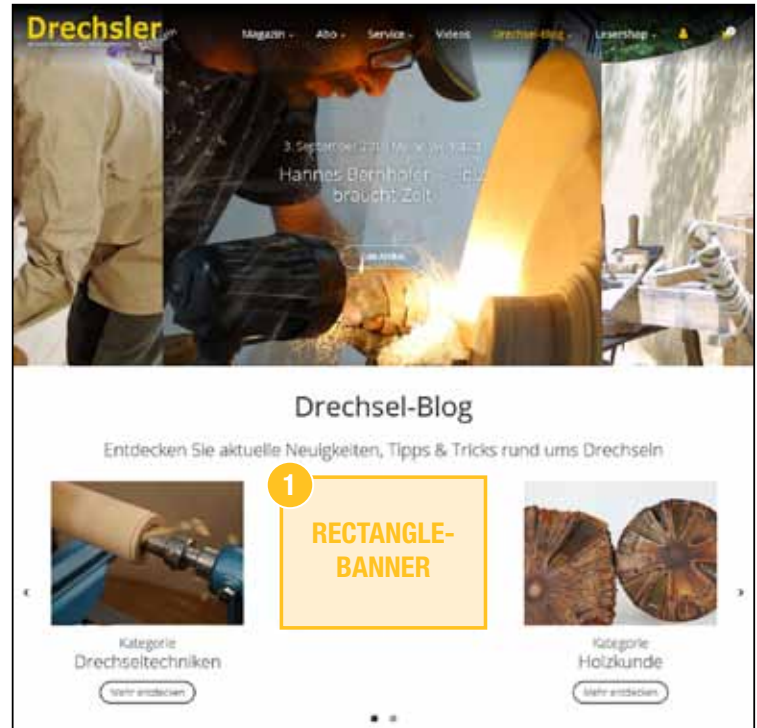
Drechsler

Magazin Abo Service Videos Drechsel-Blog Lesershop

3. September 2018 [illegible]

Hannes Bernhofer – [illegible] braucht Zeit

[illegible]

Drechsel-Blog

Entdecken Sie aktuelle Neuigkeiten, Tipps & Tricks rund ums Drechseln

1

RECTANGLE-BANNER

‹

›

Kategorie
Drechseltechniken

Mehr entdecken

Kategorie
Holzkunde

Mehr entdecken